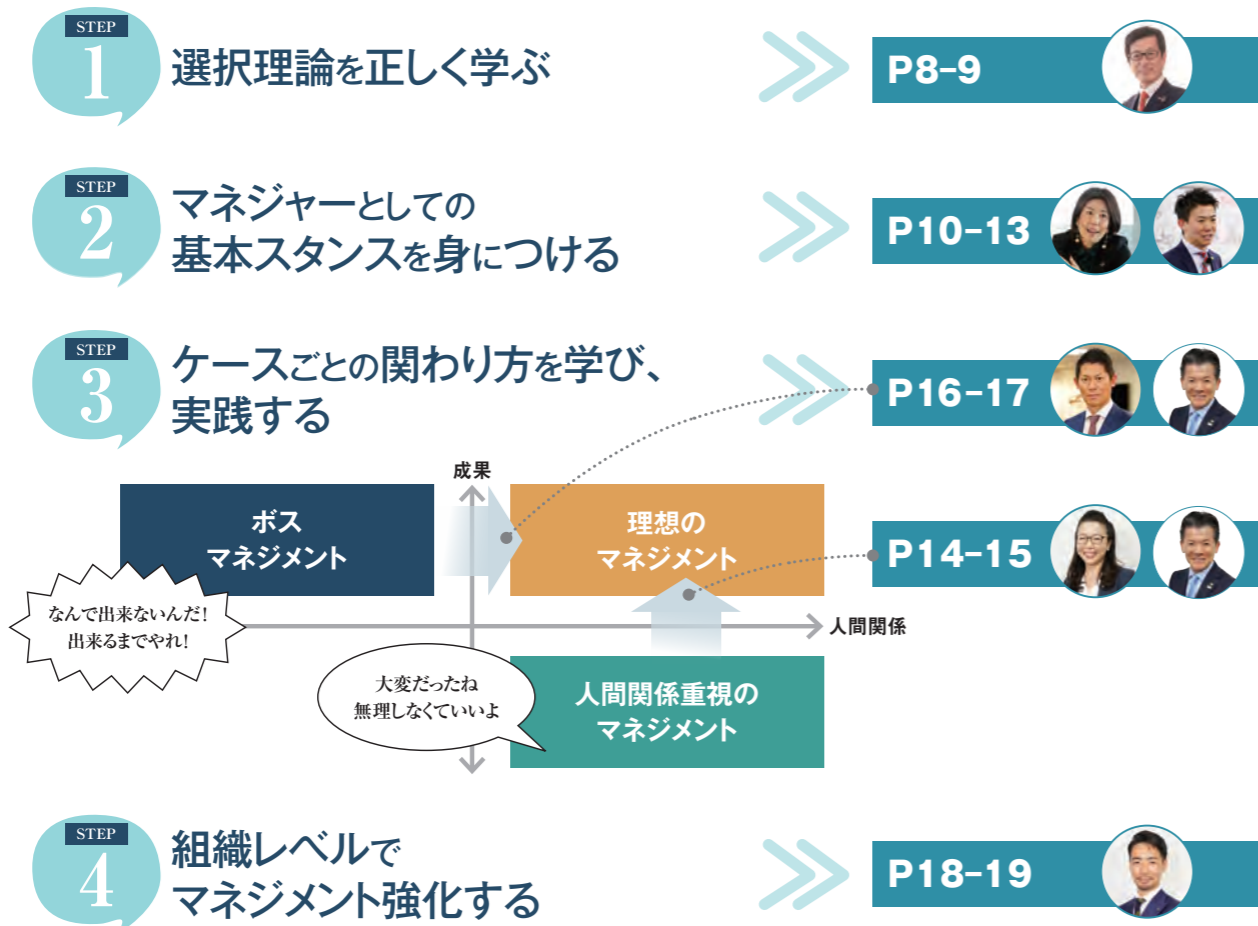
STEP
1
選択理論を正しく学ぶ

P8-9

STEP
2
マネジャーとしての
基本スタンスを身につける

P10-13

STEP
3
ケースごとの関わり方を学び、
実践する

P16-17

成果

ボス
マネジメント

理想の
マネジメント

P14-15

なんで出来ないんだ!
出来るまでやれ!

人間関係

大変だったね
無理しなくていいよ

人間関係重視の
マネジメント

STEP
4
組織レベルで
マネジメント強化する

P18-19